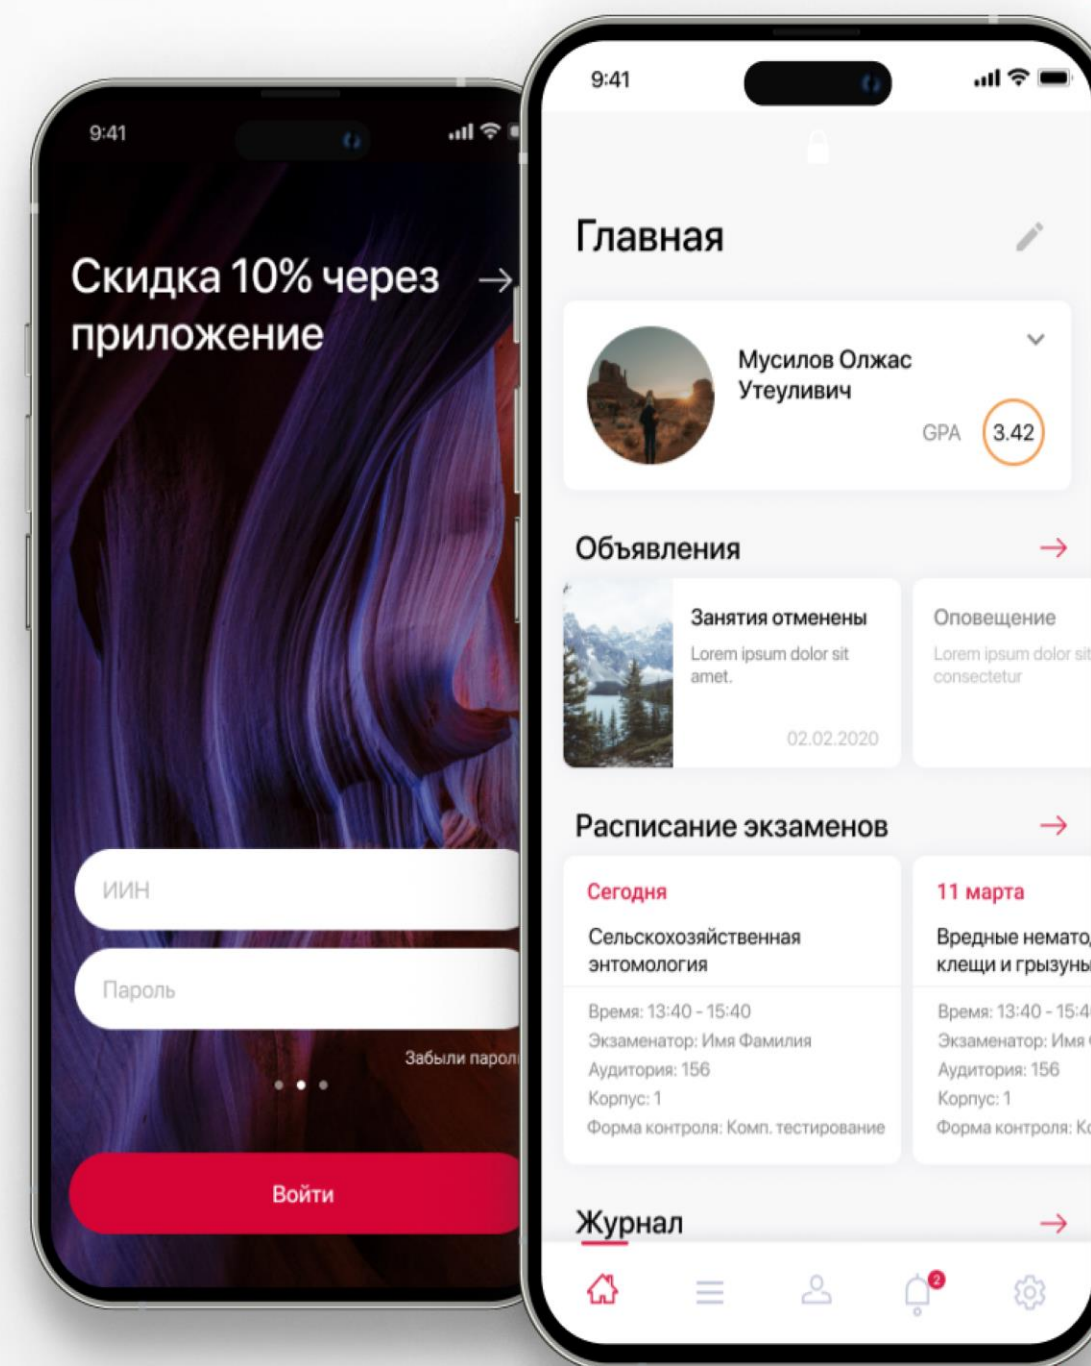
9:41

Скидка 10% через приложение →

ИИН

Пароль

Забыли парол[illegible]

Войти

9:41

Главная

Мусилов Олжас Утеуливич

GPA 3.42

Объявления →

Занятия отменены

Lorem ipsum dolor sit amet.

02.02.2020

Оповещение

Lorem ipsum dolor sit consectetur

Расписание экзаменов →

Сегодня

Сельскохозяйственная энтомология

Время: 13:40 - 15:40

Экзаменатор: Имя Фамилия

Аудитория: 156

Корпус: 1

Форма контроля: Комп. тестирование

11 марта

Вредные немато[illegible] клещи и грызуны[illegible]

Время: 13:40 - 15:4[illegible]

Экзаменатор: Имя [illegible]

Аудитория: 156

Корпус: 1

Форма контроля: К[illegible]

Журнал →

2